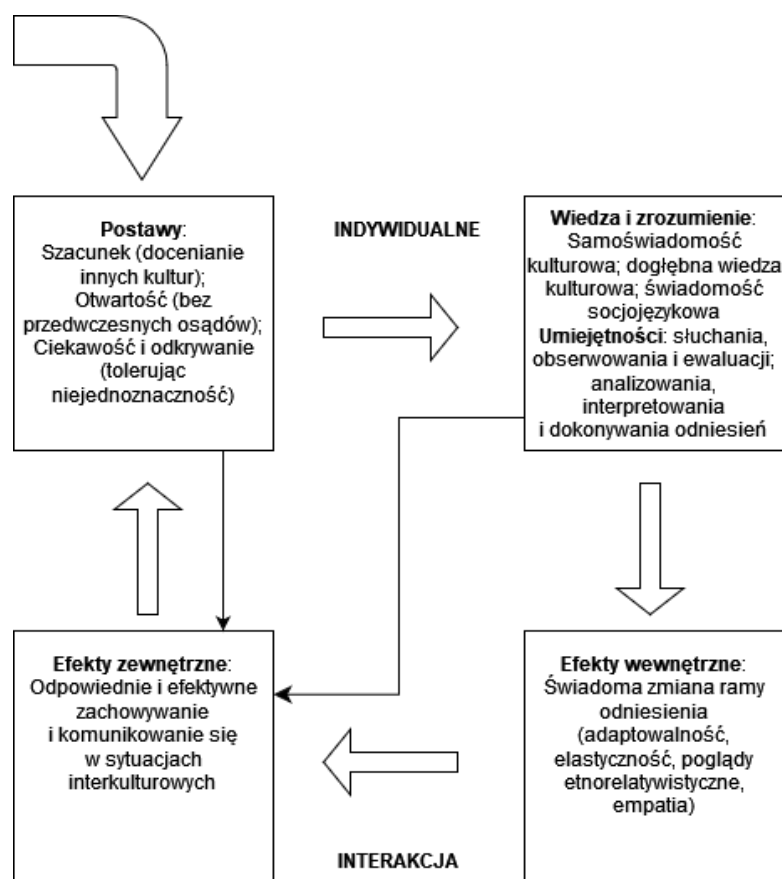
**Postawy**:
Szacunek (docenianie innych kultur);
Otwartość (bez przedwczesnych osądów);
Ciekawość i odkrywanie (tolerując niejednoznaczność)

INDYWIDUALNE

**Wiedza i zrozumienie**:
Samoświadomość kulturowa; dogłębna wiedza kulturowa; świadomość socjojęzykowa
**Umiejętności**: słuchania, obserwowania i ewaluacji; analizowania, interpretowania i dokonywania odniesień

**Efekty zewnętrzne**:
Odpowiednie i efektywne zachowywanie i komunikowanie się w sytuacjach interkulturowych

**Efekty wewnętrzne**:
Świadoma zmiana ramy odniesienia (adaptowalność, elastyczność, poglądy etnorelatywistyczne, empatia)

INTERAKCJA